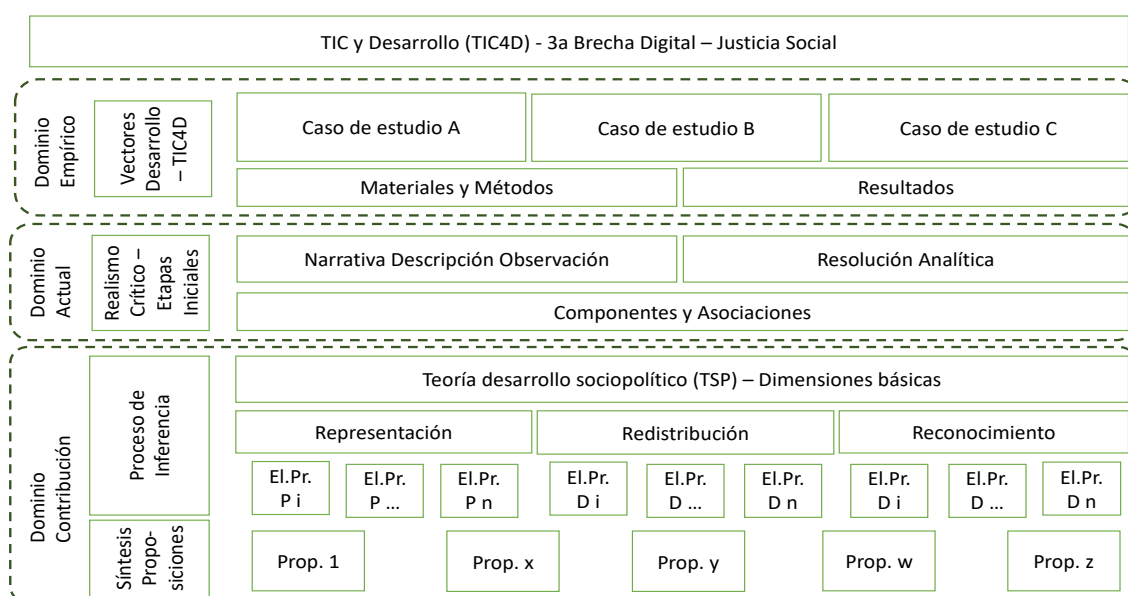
TIC y Desarrollo (TIC4D) - 3a Brecha Digital – Justicia Social

Dominio Empírico

Vectores Desarrollo – TIC4D

Caso de estudio A

Caso de estudio B

Caso de estudio C

Materiales y Métodos

Resultados

Dominio Actual

Realismo Crítico – Etapas Iniciales

Narrativa Descripción Observación

Resolución Analítica

Componentes y Asociaciones

Dominio Contribución

Proceso de Inferencia

Teoría desarrollo sociopolítico (TSP) – Dimensiones básicas

Representación

Redistribución

Reconocimiento

El.Pr. P i

El.Pr. P ...

El.Pr. P n

El.Pr. D i

El.Pr. D ...

El.Pr. D n

El.Pr. D i

El.Pr. D ...

El.Pr. D n

Síntesis Proposiciones

Prop. 1

Prop. x

Prop. y

Prop. w

Prop. z